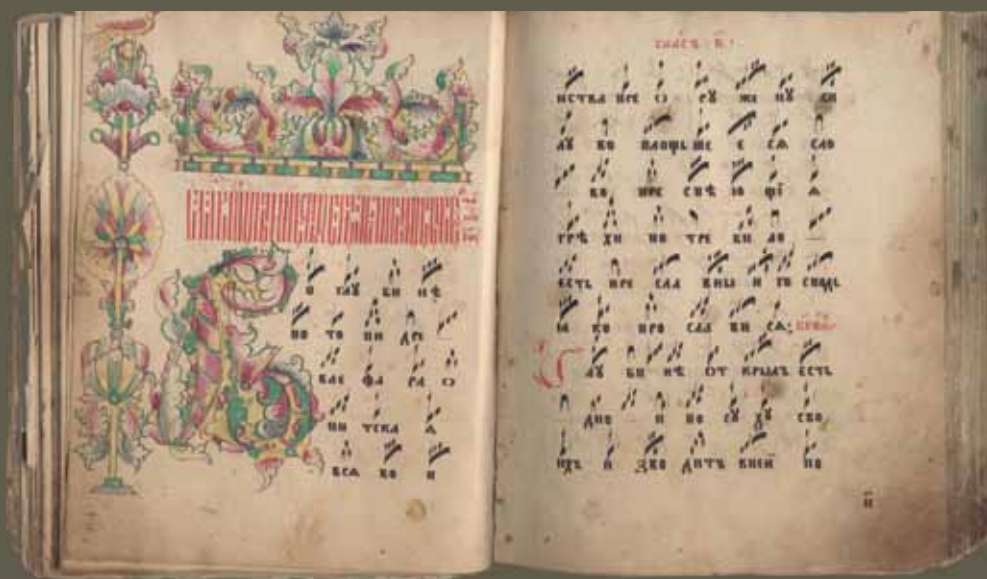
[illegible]

о хвн ни не
во то пи ан
вле фа ра о
пи тска а
вса во и

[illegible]

иства пре о сѹ же нѹ ен
аѧ во площе е са сло
во пре свѣ ю щї а
грѣ хи во тре би ак
есть пре сла вны и то слад
ка во про сла ви са. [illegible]
а би не от крыла есть
дне и во сѹ дѹ сло
вес о дзе дѣте вни пе

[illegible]